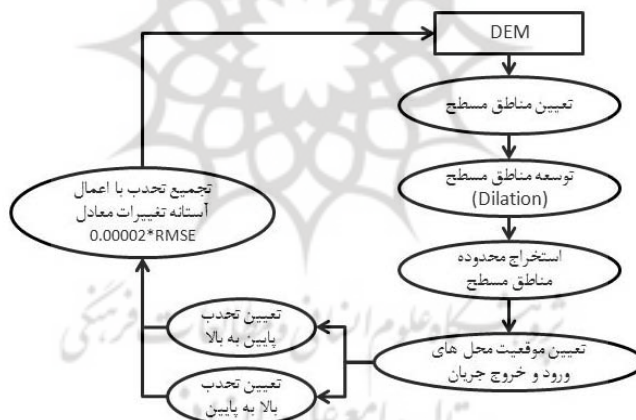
DEM

تعیین مناطق مسطح

توسعه مناطق مسطح (Dilation)

استخراج محدوده مناطق مسطح

تعیین موقعیت محل های ورود و خروج جریان

تعیین تحدب پایین به بالا

تعیین تحدب بالا به پایین

تجمیع تحدب با اعمال آستانه تغییرات معادل 0.00002*RMSE